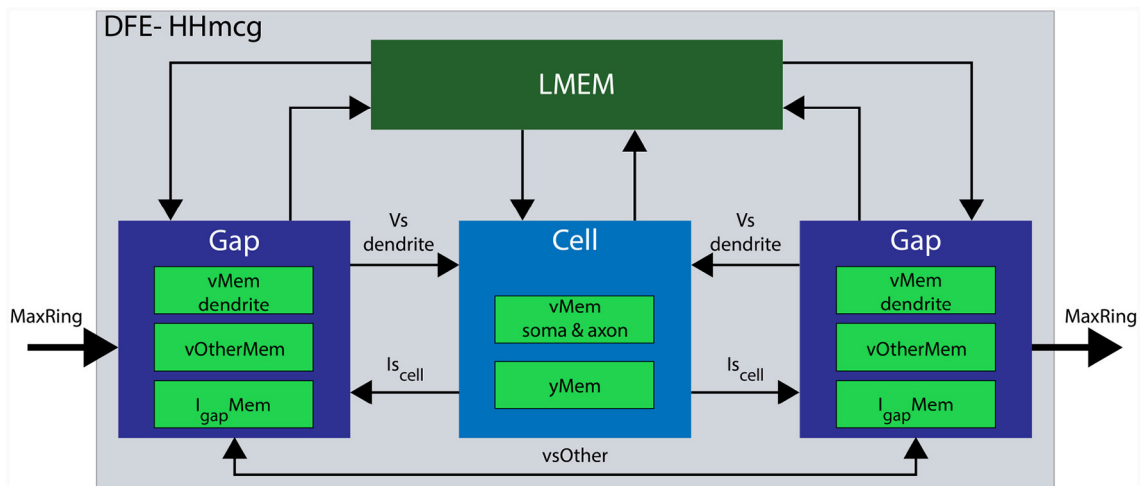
DFE- HHmcg

LMEM

Gap

vMem dendrite

vOtherMem

$I_{gap}$Mem

Vs dendrite

Cell

vMem soma & axon

yMem

Vs dendrite

Gap

vMem dendrite

vOtherMem

$I_{gap}$Mem

MaxRing

$Is_{cell}$

$Is_{cell}$

MaxRing

vsOther